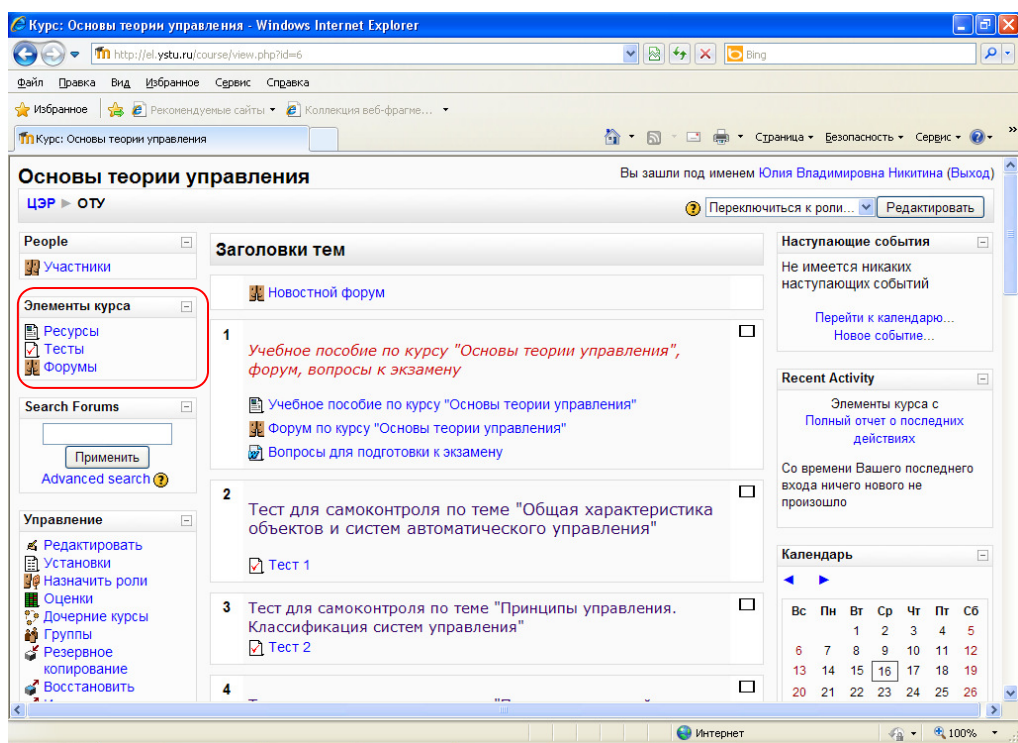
Курс: Основы теории управления - Windows Internet Explorer

http://el.ystu.ru/course/view.php?id=6

Bing

Файл Правка Вид Избранное Сервис Справка

Избранное Рекомендуемые сайты Коллекция веб-фрагме...

Курс: Основы теории управления

Страница Безопасность Сервис

Основы теории управления

Вы зашли под именем Юлия Владимировна Никитина (Выход)

ЦЭР ► ОТУ

Переключиться к роли... Редактировать

People
Участники

Элементы курса
Ресурсы
Тесты
Форумы

Search Forums
Применить
Advanced search

Управление
Редактировать
Установки
Назначить роли
Оценки
Дочерние курсы
Группы
Резервное копирование
Восстановить

Заголовки тем

Новостной форум

1

Учебное пособие по курсу "Основы теории управления", форум, вопросы к экзамену

Учебное пособие по курсу "Основы теории управления"
Форум по курсу "Основы теории управления"
Вопросы для подготовки к экзамену

2

Тест для самоконтроля по теме "Общая характеристика объектов и систем автоматического управления"

Тест 1

3 Тест для самоконтроля по теме "Принципы управления. Классификация систем управления"

Тест 2

4

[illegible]

Наступающие события
Не имеется никаких наступающих событий
Перейти к календарю...
Новое событие...

Recent Activity
Элементы курса с
Полный отчет о последних действиях
Со времени Вашего последнего входа ничего нового не произошло

Календарь

| Вс | Пн | Вт | Ср | Чт | Пт | Сб |
|---|---|---|---|---|---|---|
| | | 1 | 2 | 3 | 4 | 5 |
| 6 | 7 | 8 | 9 | 10 | 11 | 12 |
| 13 | 14 | 15 | 16 | 17 | 18 | 19 |
| 20 | 21 | 22 | 23 | 24 | 25 | 26 |

Интернет
100%